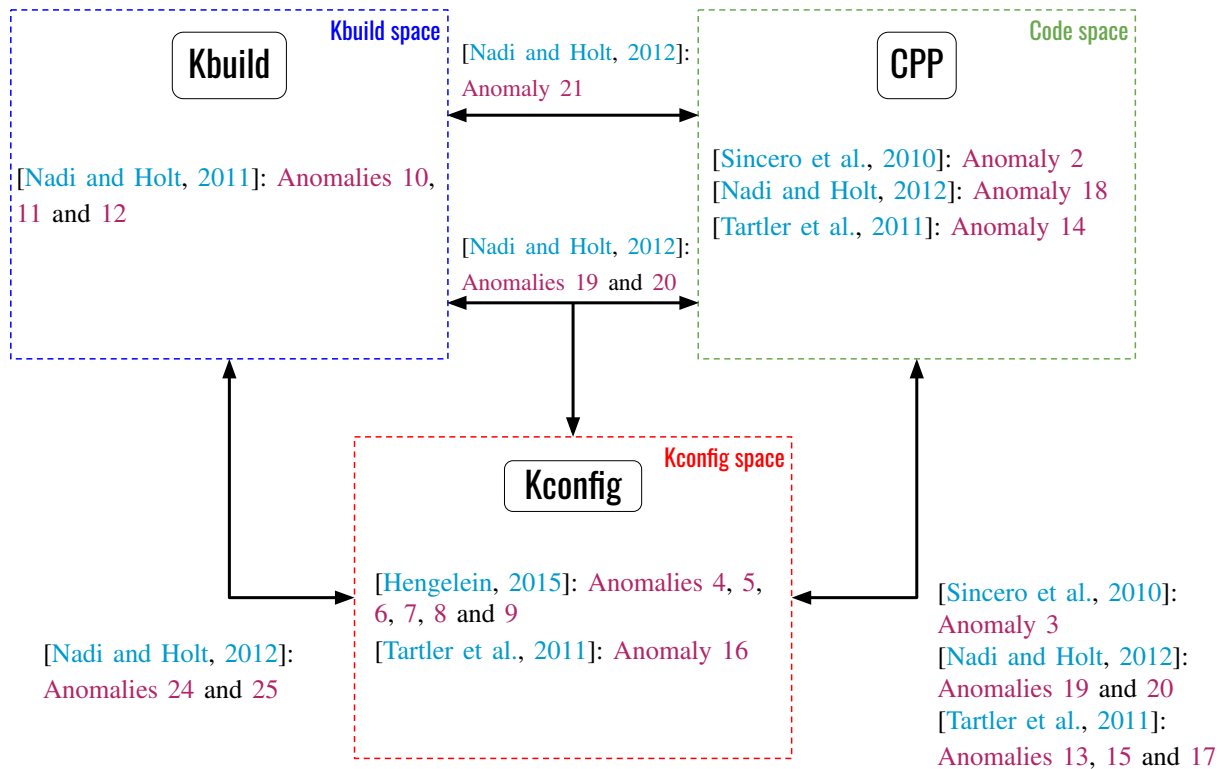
Kbuild space

Kbuild

[Nadi and Holt, 2011]: Anomalies 10, 11 and 12

[Nadi and Holt, 2012]: Anomaly 21

[Nadi and Holt, 2012]: Anomalies 19 and 20

Code space

CPP

[Sincero et al., 2010]: Anomaly 2
[Nadi and Holt, 2012]: Anomaly 18
[Tartler et al., 2011]: Anomaly 14

Kconfig space

Kconfig

[Hengelein, 2015]: Anomalies 4, 5, 6, 7, 8 and 9
[Tartler et al., 2011]: Anomaly 16

[Nadi and Holt, 2012]: Anomalies 24 and 25

[Sincero et al., 2010]: Anomaly 3
[Nadi and Holt, 2012]: Anomalies 19 and 20
[Tartler et al., 2011]: Anomalies 13, 15 and 17